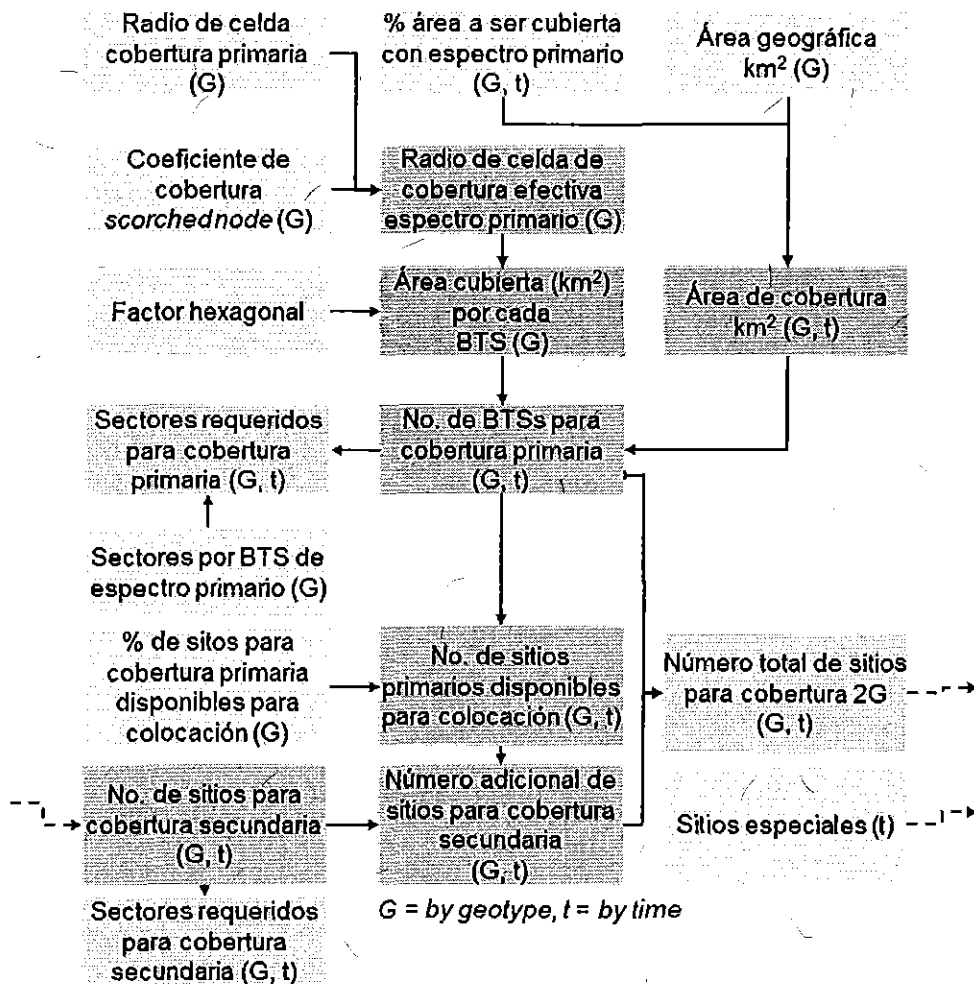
Radio de celda cobertura primaria (G)

% área a ser cubierta con espectro primario (G, t)

Área geográfica km$^2$ (G)

Coeficiente de cobertura *scorched node* (G)

Radio de celda de cobertura efectiva espectro primario (G)

Factor hexagonal

Área cubierta (km$^2$) por cada BTS (G)

Área de cobertura km$^2$ (G, t)

Sectores requeridos para cobertura primaria (G, t)

No. de BTSs para cobertura primaria (G, t)

Sectores por BTS de espectro primario (G)

% de sitos para cobertura primaria disponibles para colocación (G)

No. de sitios primarios disponibles para colocación (G, t)

Número total de sitios para cobertura 2G (G, t)

No. de sitios para cobertura secundaria (G, t)

Número adicional de sitios para cobertura secundaria (G, t)

Sitios especiales (t)

Sectores requeridos para cobertura secundaria (G, t)

*G = by geotype, t = by time*